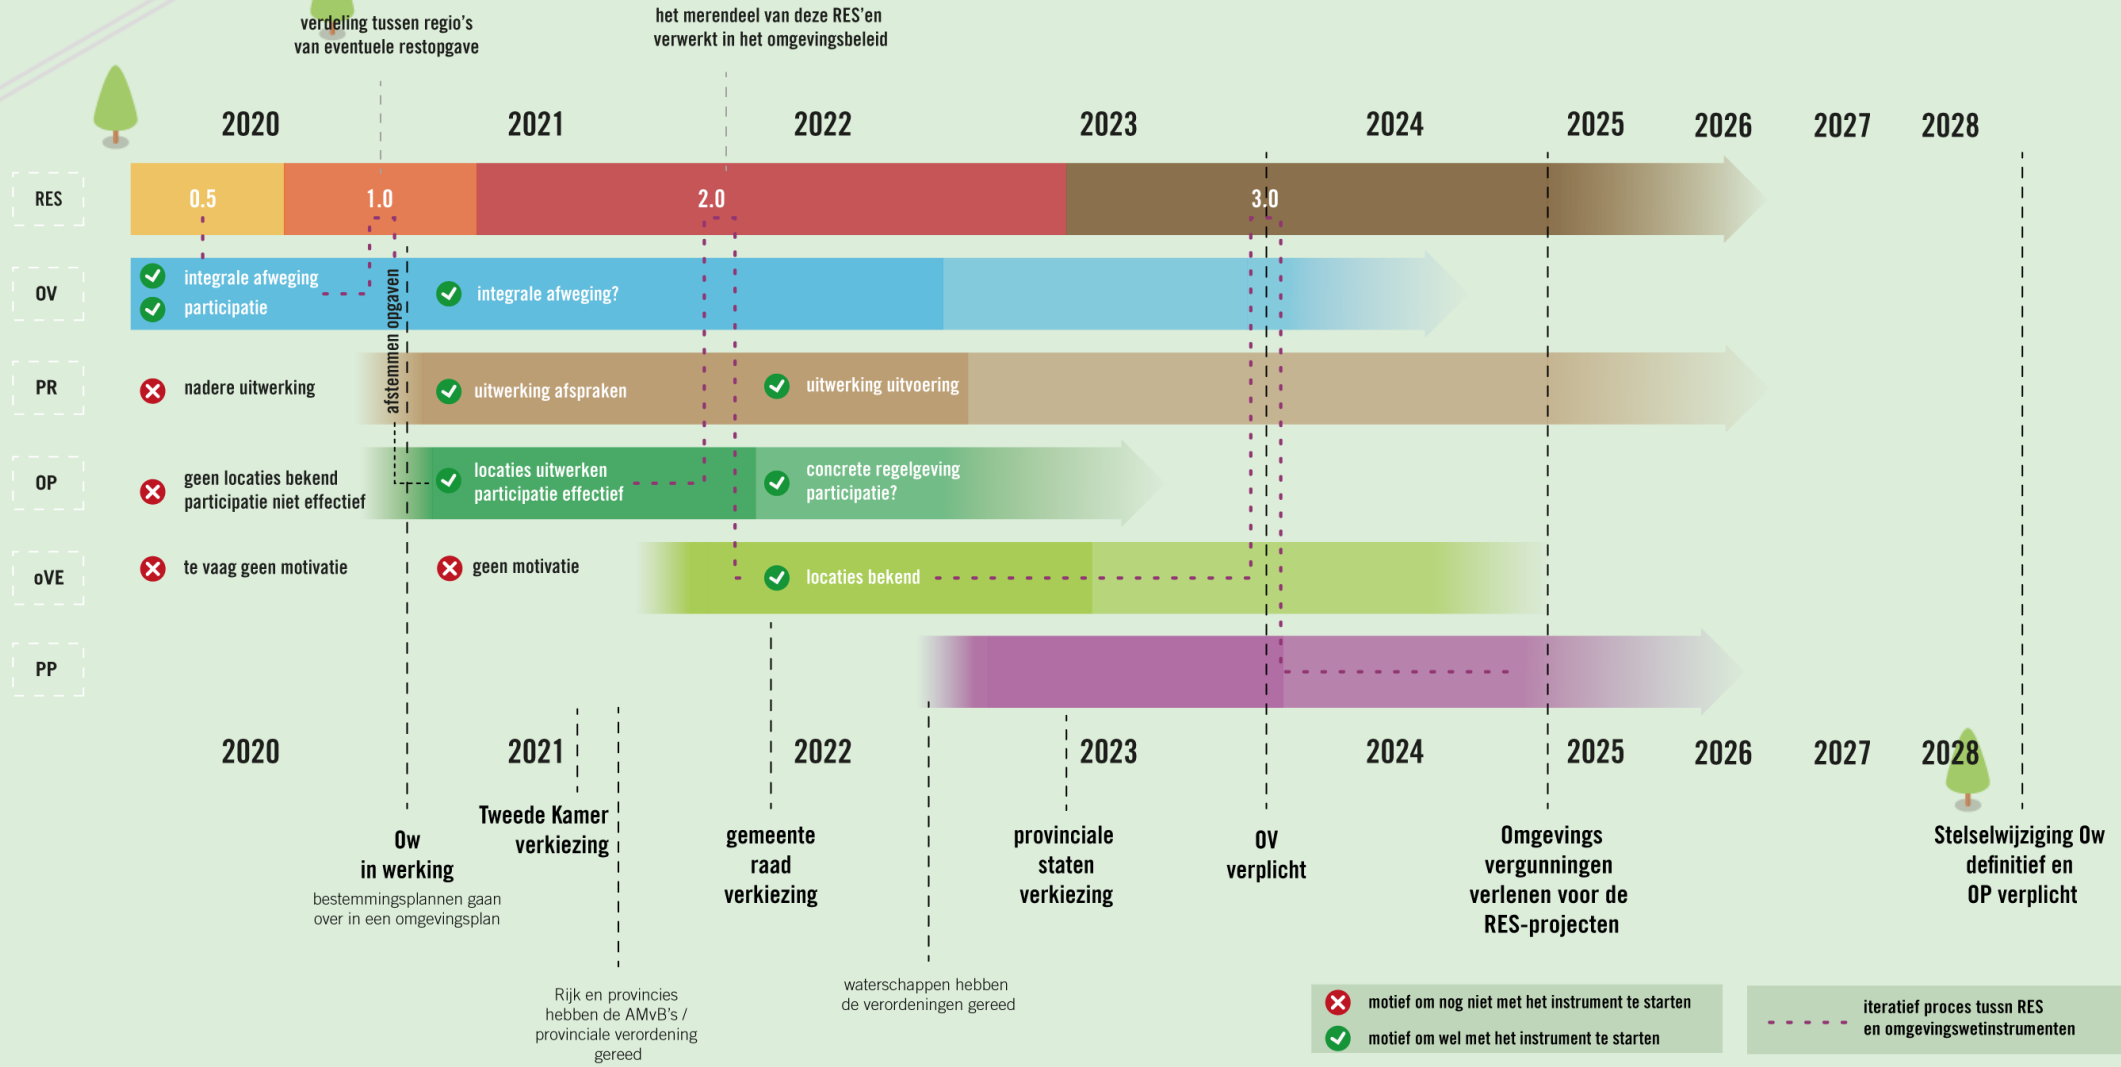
verdeling tussen regio's van eventuele restopgave

het merendeel van deze RES'en verwerkt in het omgevingsbeleid

2020 2021 2022 2023 2024 2025 2026 2027 2028

RES
0.5
1.0
2.0
3.0

OV
integrale afweging
participatie
afstemmen opgaven
integrale afweging?

PR
nadere uitwerking
uitwerking afspraken
uitwerking uitvoering

OP
geen locaties bekend
participatie niet effectief
locaties uitwerken
participatie effectief
concrete regelgeving
participatie?

oVE
te vaag geen motivatie
geen motivatie
locaties bekend

PP

2020 2021 2022 2023 2024 2025 2026 2027 2028

Ow
in werking
bestemmingsplannen gaan over in een omgevingsplan

Tweede Kamer verkiezing

Rijk en provincies hebben de AMvB's / provinciale verordening gereed

gemeente raad verkiezing

waterschappen hebben de verordeningen gereed

provinciale staten verkiezing

OV verplicht

Omgevings vergunningen verlenen voor de RES-projecten

Stelselwijziging Ow definitief en OP verplicht

motief om nog niet met het instrument te starten
motief om wel met het instrument te starten

iteratief proces tussn RES en omgevingswetinstrumenten